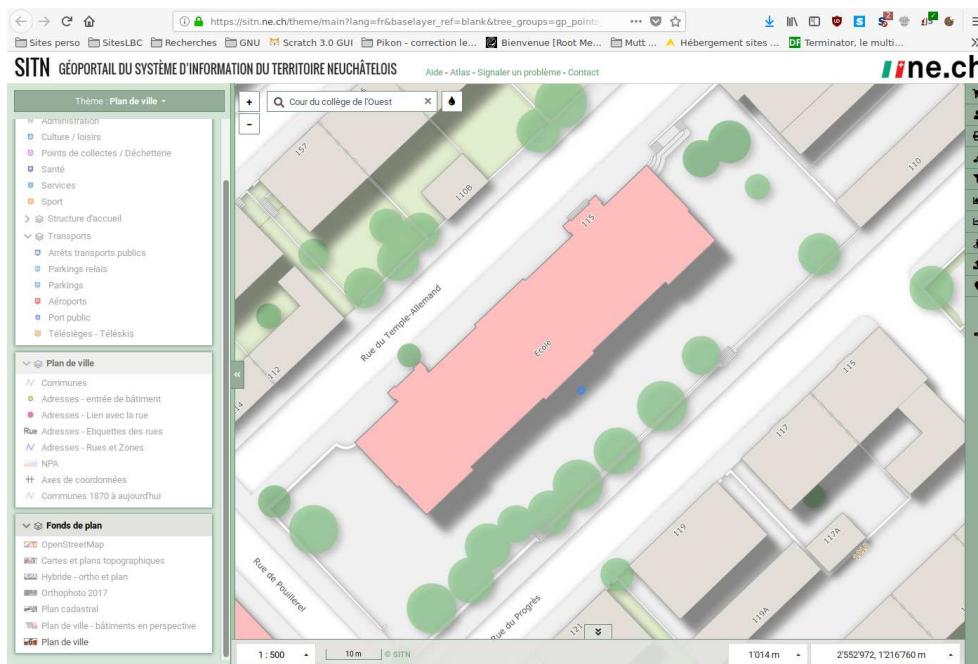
https://sitn.ne.ch/theme/main?lang=fr&baselayer_ref=blank&tree_groups=gp_points

Sites perso SitesLBC Recherches GNU Scratch 3.0 GUI Pikon - correction le... Bienvenue [Root Me... Mutt ... Hébergement sites ... Terminator, le multi...

SITN GÉOPORTAIL DU SYSTÈME D'INFORMATION DU TERRITOIRE NEUCHÂTELOIS Aide - Atlas - Signaler un problème - Contact

ne.ch

Thème : Plan de ville

Administration
Culture / loisirs
Points de collectes / Déchetterie
Santé
Services
Sport
Structure d'accueil
Transports
Arrêts transports publics
Parkings relais
Parkings
Aéroports
Port public
Télésièges - Téléskis

Plan de ville
Communes
Adresses - entrée de bâtiment
Adresses - Lien avec la rue
Rue Adresses - Etiquettes des rues
Adresses - Rues et Zones
NPA
Axes de coordonnées
Communes 1870 à aujourd'hui

Fonds de plan
OpenStreetMap
Cartes et plans topographiques
Hybride - ortho et plan
Orthophoto 2017
Plan cadastral
Plan de ville - bâtiments en perspective
Plan de ville

Cour du collège de l'Ouest

157
110B
115
110
Rue du Temple-Allemand
112
14
Ecole
115
117
119
117A
119A
121
Rue de Pouillerel
Rue du Progrès

1 : 500 10 m © SITN 1'014 m 2'552'972, 1'216'760 m